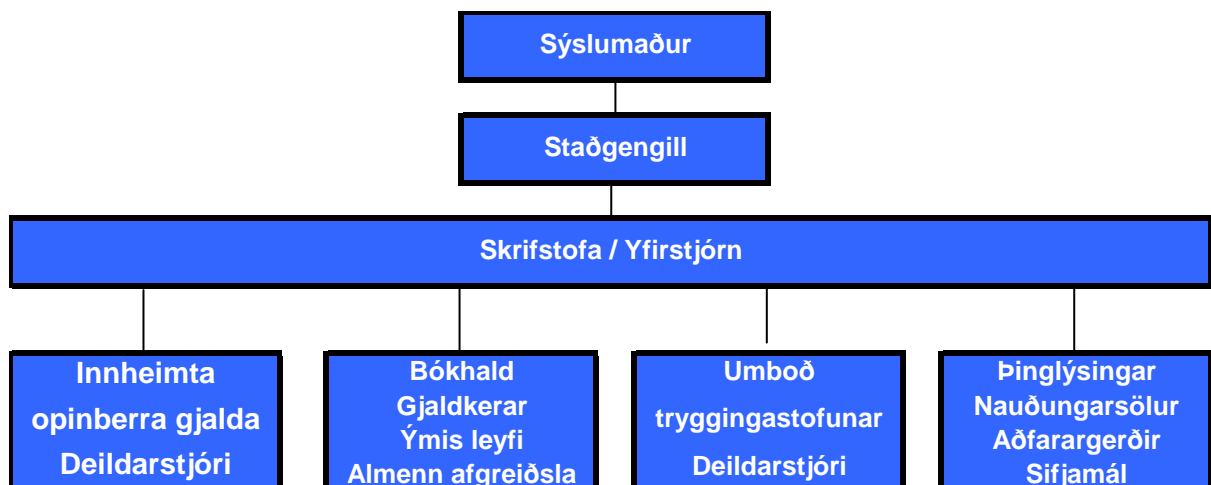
Sýslumaður

Staðgengill

Skrifstofa / Yfirstjórn

Innheimta opinberra gjalda Deildarstjóri

Bókhald
Gjaldkerar
Ýmis leyfi
Almenn afgreiðsla

Umboð tryggingastofunar
Deildarstjóri

Þinglýsingar
Nauðungarsölur
Aðfarargerðir
Sifjamál